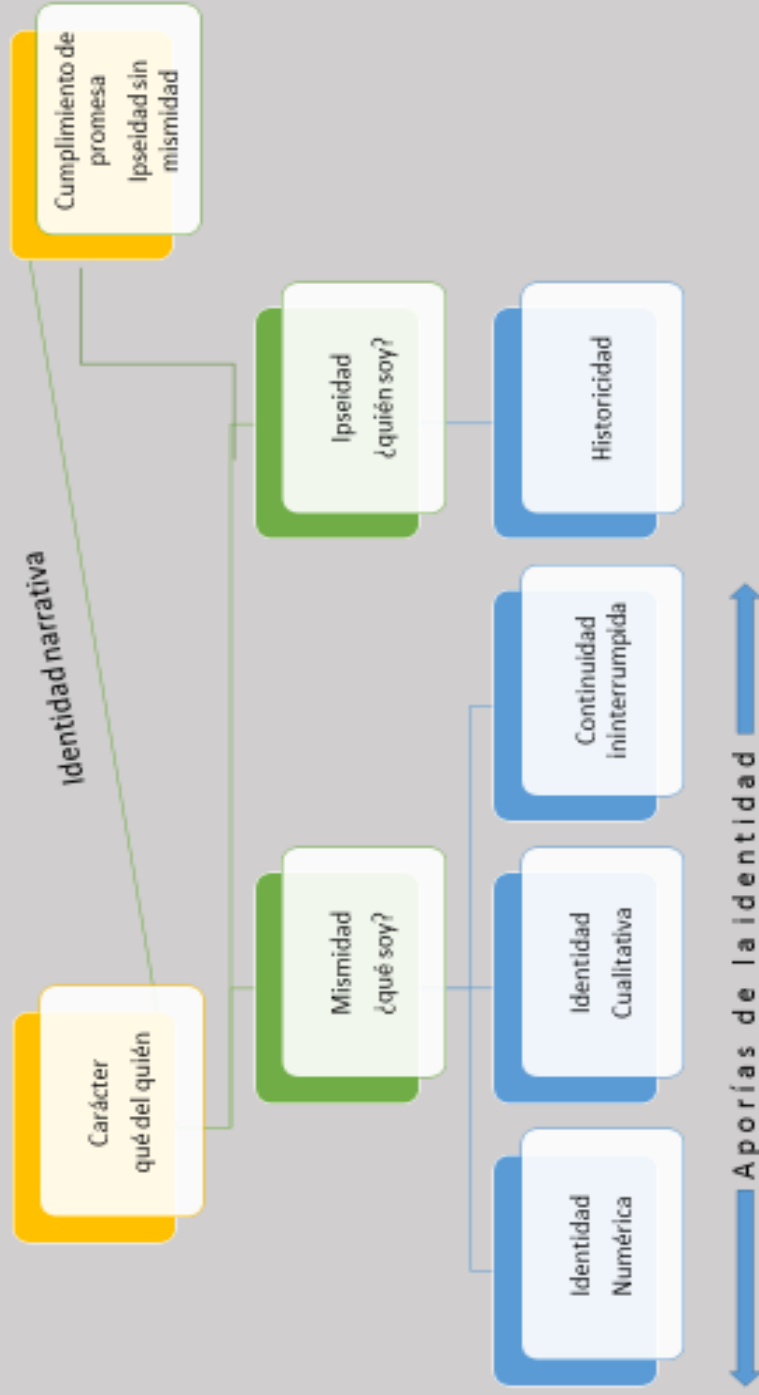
Cumplimiento de promesa
Ipseidad sin mismidad

Identidad narrativa

Ipseidad
¿quién soy?

Historicidad

Carácter
qué del quién

Mismidad
¿qué soy?

Continuidad ininterrumpida

Identidad Cualitativa

Identidad Numérica

Aporías de la identidad